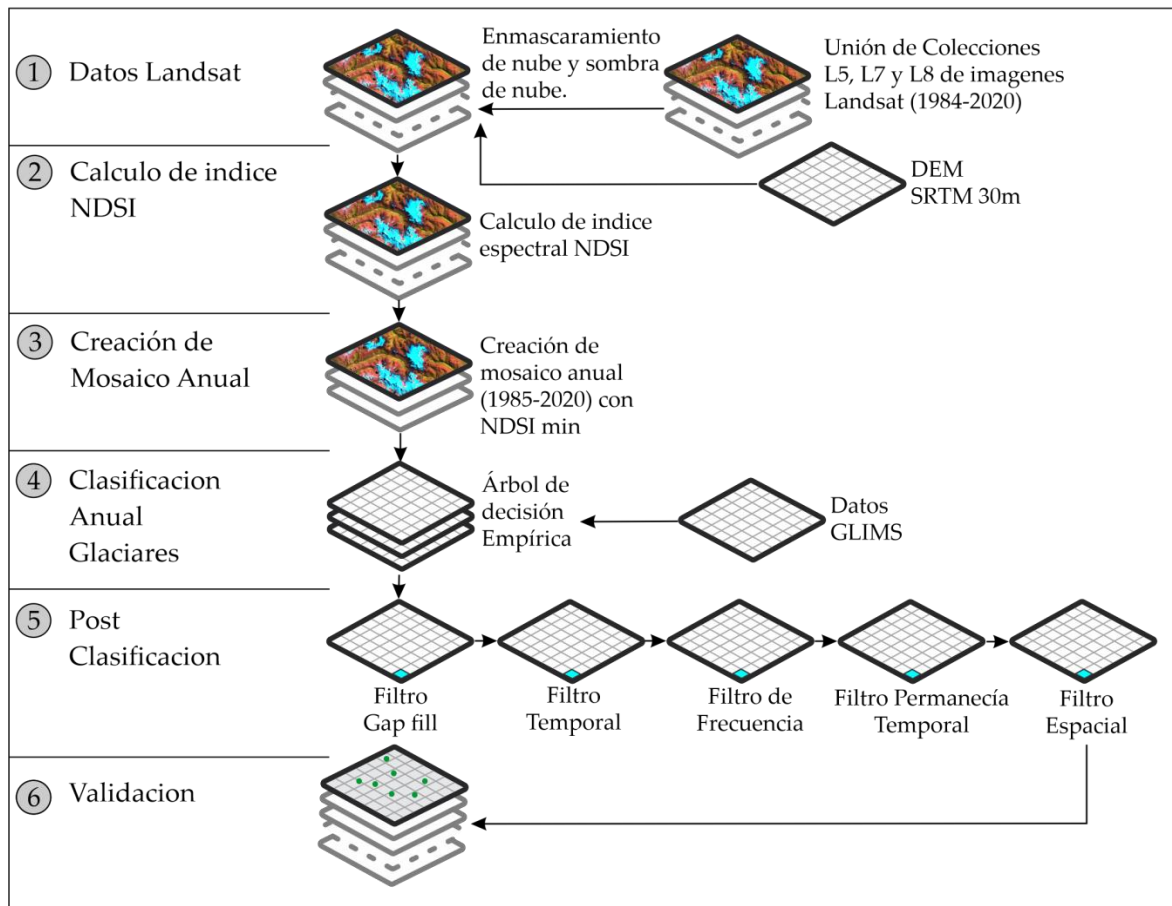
1 Datos Landsat

Enmascaramiento de nube y sombra de nube.

Unión de Colecciones L5, L7 y L8 de imagenes Landsat (1984-2020)

DEM SRTM 30m

2 Calculo de indice NDSI

Calculo de indice espectral NDSI

3 Creación de Mosaico Anual

Creación de mosaico anual (1985-2020) con NDSI min

4 Clasificacion Anual Glaciares

Árbol de decisión Empírica

Datos GLIMS

5 Post Clasificacion

Filtro Gap fill

Filtro Temporal

Filtro de Frecuencia

Filtro Permanecía Temporal

Filtro Espacial

6 Validacion